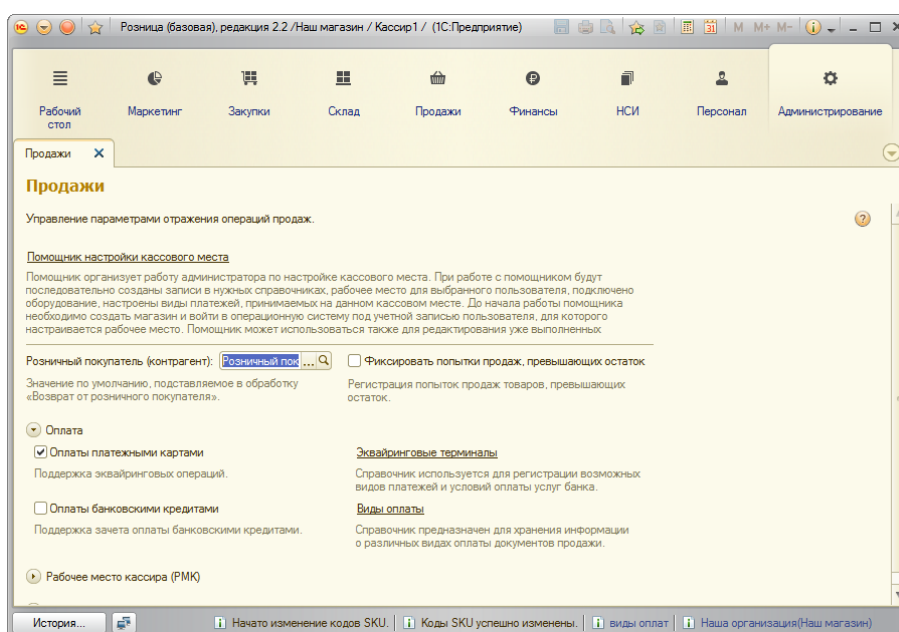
Розница (базовая), редакция 2.2 /Наш магазин / Кассир1 / (1С:Предприятие)

M M+ M-

Рабочий стол
Маркетинг
Закупки
Склад
Продажи
Финансы
НСИ
Персонал
Администрирование

Продажи ✕

Продажи

Управление параметрами отражения операций продаж.

Помощник настройки кассового места

Помощник организует работу администратора по настройке кассового места. При работе с помощником будут последовательно созданы записи в нужных справочниках, рабочее место для выбранного пользователя, подключено оборудование, настроены виды платежей, принимаемых на данном кассовом месте. До начала работы помощника необходимо создать магазин и войти в операционную систему под учетной записью пользователя, для которого настраивается рабочее место. Помощник может использоваться также для редактирования уже выполненных

Розничный покупатель (контрагент): Розничный пок ...

Фиксировать попытки продаж, превышающих остаток

Значение по умолчанию, подставляемое в обработку «Возврат от розничного покупателя».

Регистрация попыток продаж товаров, превышающих остаток.

Оплата

Оплаты платежными картами

Поддержка эквайринговых операций.

Эквайринговые терминалы

Справочник используется для регистрации возможных видов платежей и условий оплаты услуг банка.

Оплаты банковскими кредитами

Поддержка зачета оплаты банковскими кредитами.

Виды оплаты

Справочник предназначен для хранения информации о различных видах оплаты документов продажи.

Рабочее место кассира (РМК)

История...

Начато изменение кодов SKU.

Коды SKU успешно изменены.

виды оплат

Наша организация(Наш магазин)